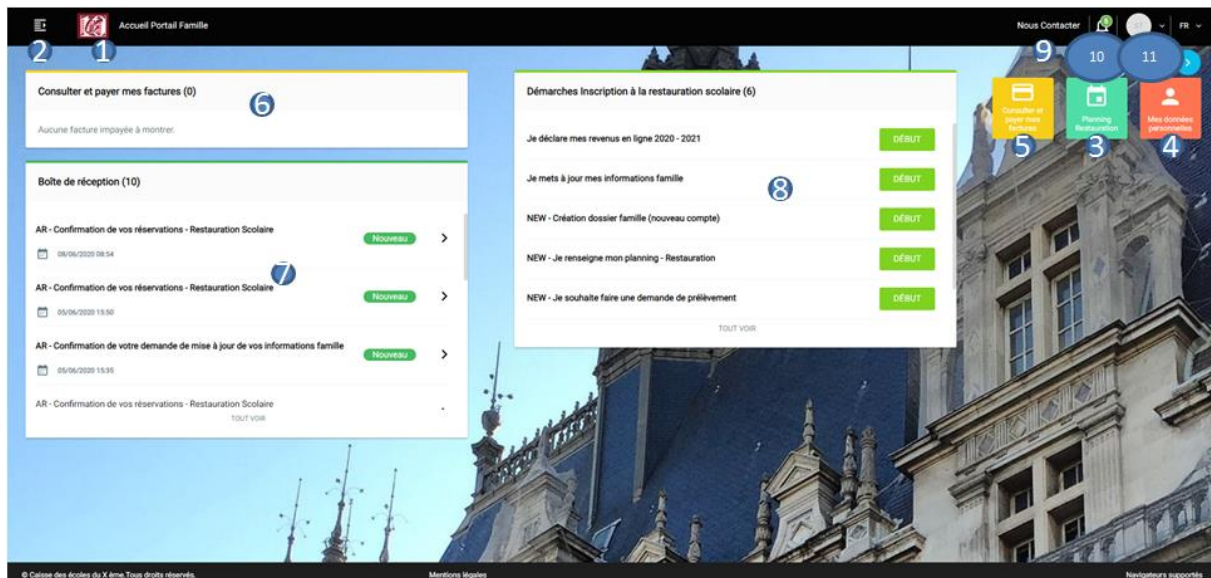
Accueil Portail Famille

2 1

Nous Contacter 9 10 11 FR

Consulter et payer mes factures (0) 6

Aucune facture impayée à montrer.

Boîte de réception (10)

AR - Confirmation de vos réservations - Restauration Scolaire Nouveau
08/06/2020 08:54

7

AR - Confirmation de vos réservations - Restauration Scolaire Nouveau
05/06/2020 15:50

AR - Confirmation de votre demande de mise à jour de vos informations famille Nouveau
05/06/2020 15:35

AR - Confirmation de vos réservations - Restauration Scolaire
TOUT VOIR

Démarches Inscription à la restauration scolaire (6)

Je déclare mes revenus en ligne 2020 - 2021 DÉBUT

Je mets à jour mes informations famille DÉBUT

8

NEW - Création dossier famille (nouveau compte) DÉBUT

NEW - Je renseigne mon planning - Restauration DÉBUT

NEW - Je souhaite faire une demande de prélèvement DÉBUT

TOUT VOIR

Consulter et payer mes factures 5

Planning Restauration 3

Mes données personnelles 4

© Caisse des écoles du X ème.Tous droits réservés.

Mentions légales

Navigateurs supportés